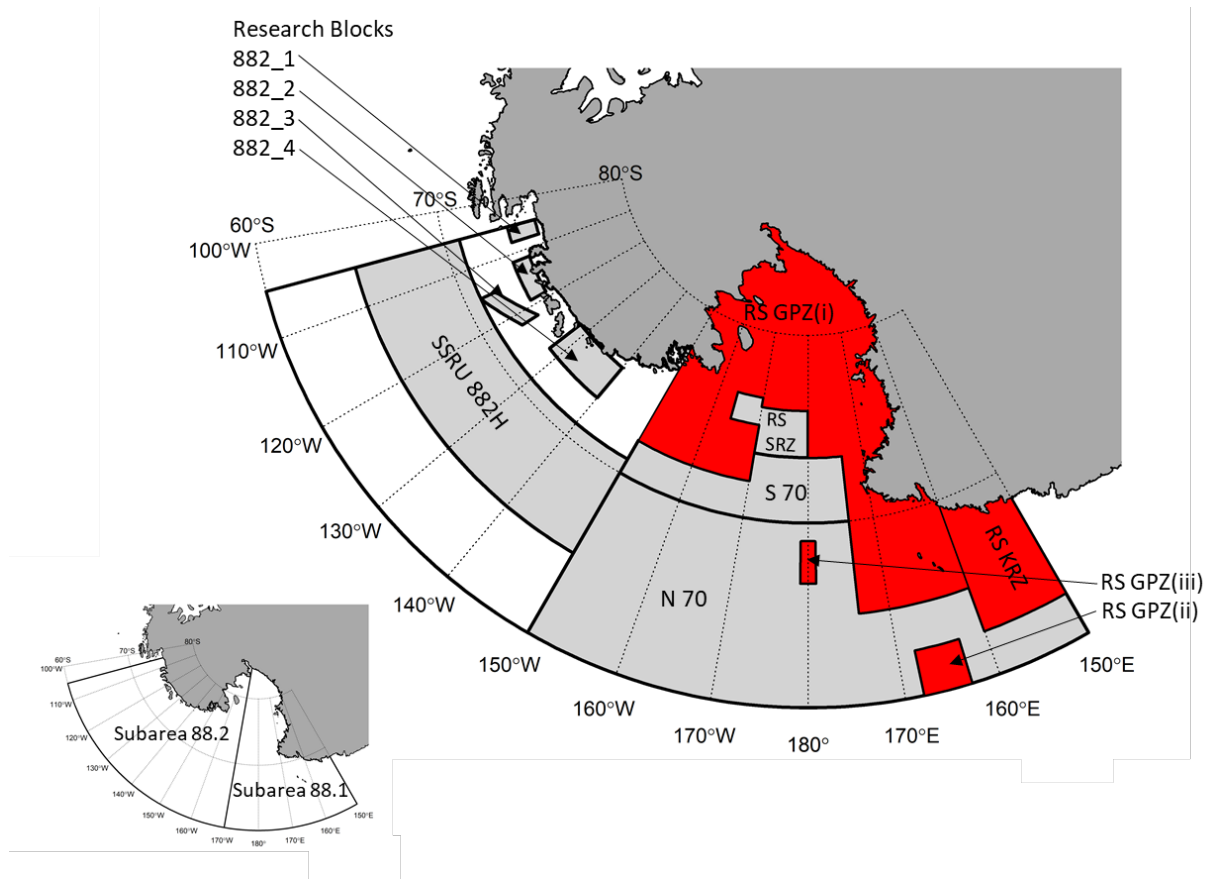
Research Blocks
882_1
882_2
882_3
882_4

80°S
70°S
60°S
100°W
110°W
120°W
130°W
140°W
150°W
160°W
170°W
180°
170°E
160°E
150°E

SSRU 882H
RS GPZ(i)
RS SRZ
S 70
N 70
RS KRZ
RS GPZ(iii)
RS GPZ(ii)

80°S
70°S
60°S
100°W
110°W
120°W
130°W
140°W
150°W
160°W
170°W
180°
170°E
160°E
150°E
Subarea 88.2
Subarea 88.1